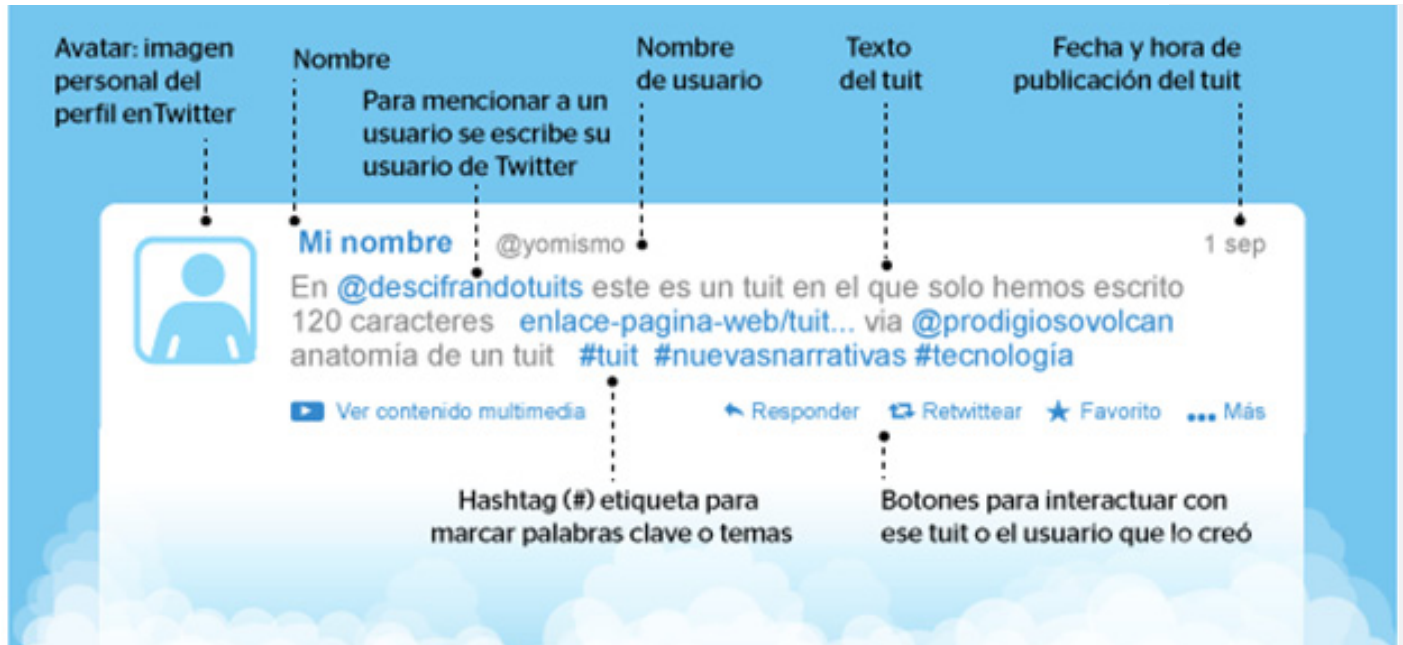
Avatar: imagen personal del perfil enTwitter

Nombre

Para mencionar a un usuario se escribe su usuario de Twitter

Nombre de usuario

Texto del tuit

Fecha y hora de publicación del tuit

Mi nombre @yomismo 1 sep

En @descifrandotuits este es un tuit en el que solo hemos escrito 120 caracteres enlace-pagina-web/tuit... via @prodigiosovolcan anatomía de un tuit #tuit #nuevasnarrativas #tecnología

Ver contenido multimedia Responder Retwittear Favorito Más

Hashtag (#) etiqueta para marcar palabras clave o temas

Botones para interactuar con ese tuit o el usuario que lo creó